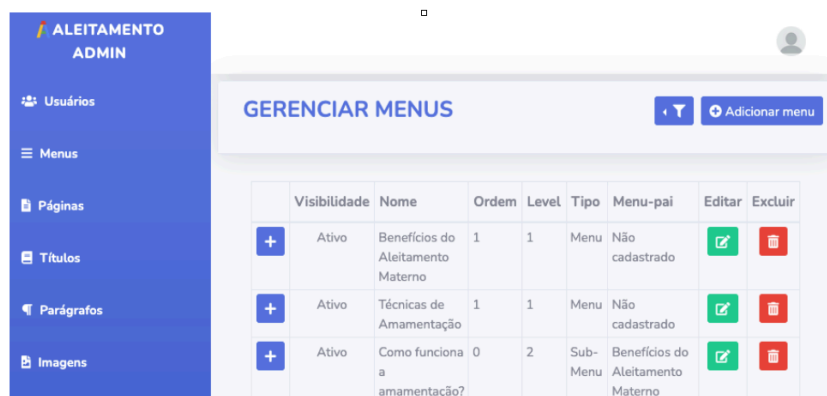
ALEITAMENTO ADMIN

Usuários

Menus

Páginas

Títulos

Parágrafos

Imagens

GERENCIAR MENUS

Adicionar menu

| | Visibilidade | Nome | Ordem | Level | Tipo | Menu-pai | Editar | Excluir |
|---|---|---|---|---|---|---|---|---|
| + | Ativo | Benefícios do Aleitamento Materno | 1 | 1 | Menu | Não cadastrado | | |
| + | Ativo | Técnicas de Amamentação | 1 | 1 | Menu | Não cadastrado | | |
| + | Ativo | Como funciona a amamentação? | 0 | 2 | Sub-Menu | Benefícios do Aleitamento Materno | | |